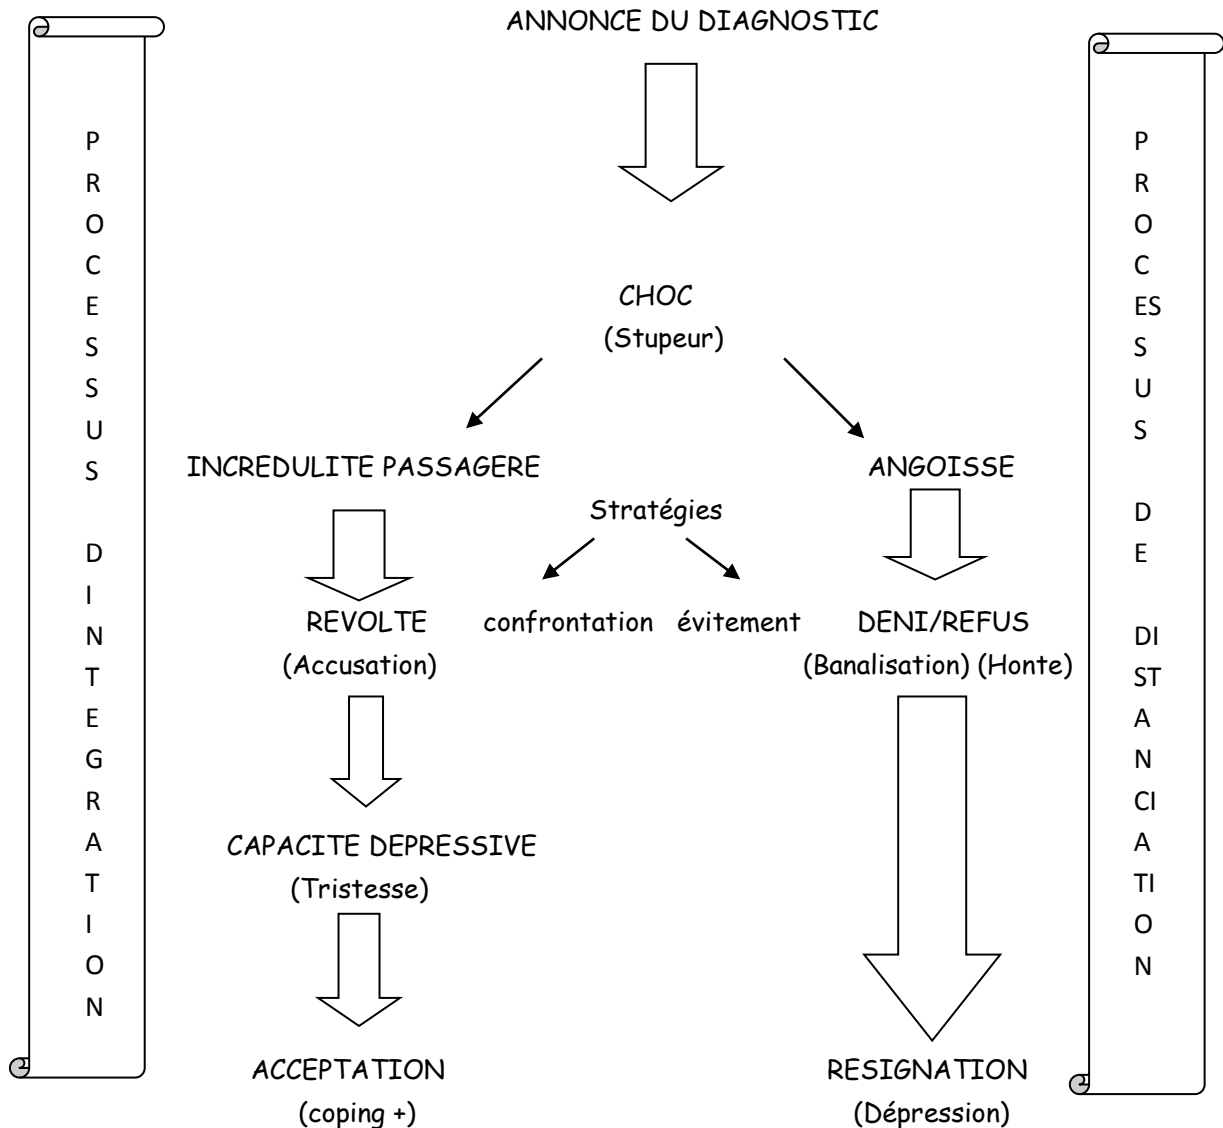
ANNONCE DU DIAGNOSTIC

PROCESSUS DINTEGRATION

PROCESSUS DE DISTANCIATION

CHOC
(Stupeur)

INCREDULITE PASSAGERE

ANGOISSE

Stratégies

confrontation

évitement

REVOLTE
(Accusation)

DENI/REFUS
(Banalisation) (Honte)

CAPACITE DEPRESSIVE
(Tristesse)

ACCEPTATION
(coping +)

RESIGNATION
(Dépression)